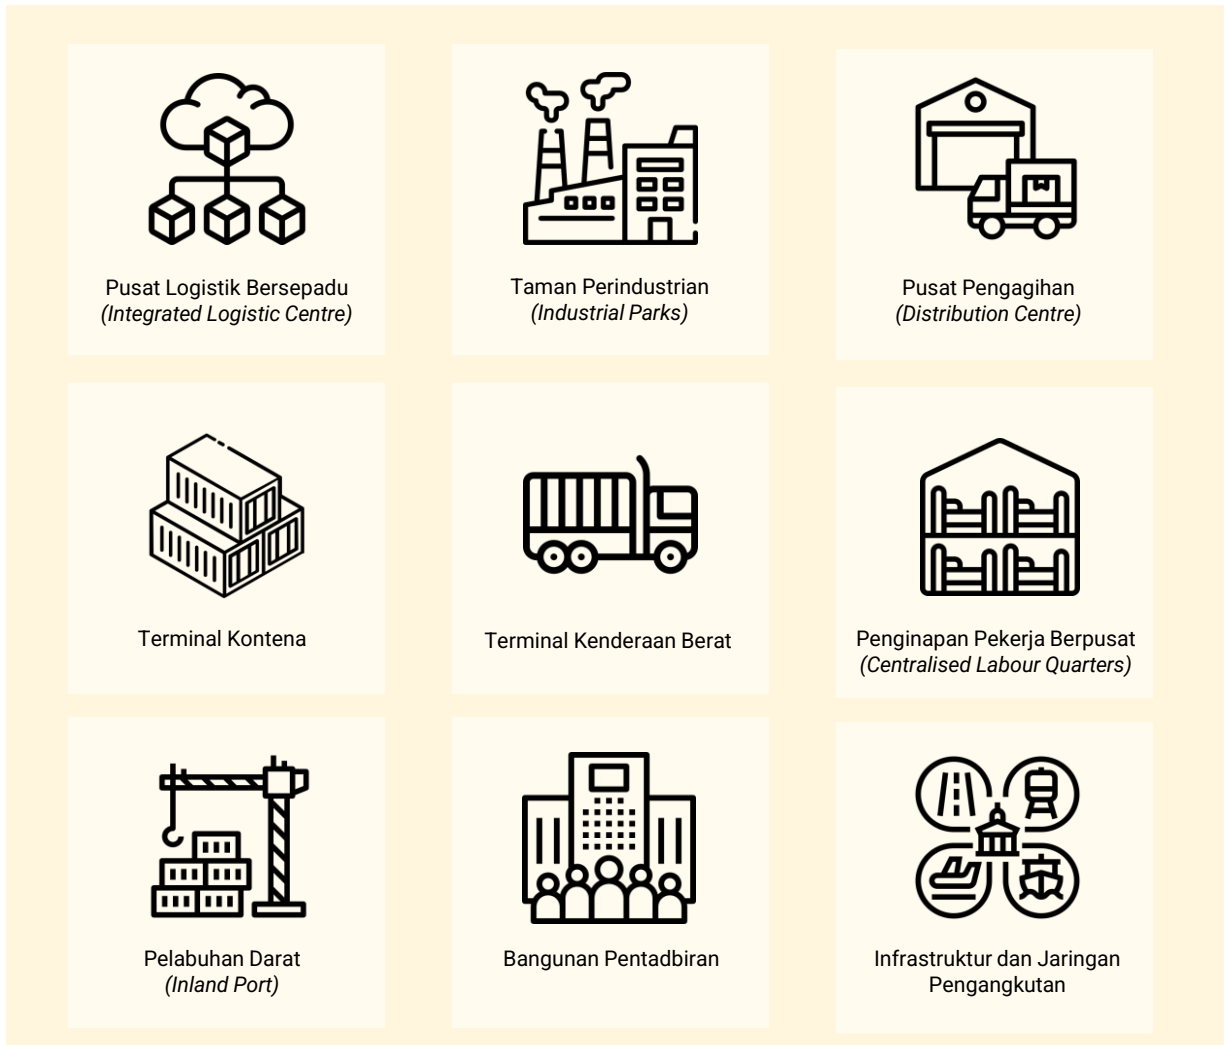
Pusat Logistik Bersepadu
(Integrated Logistic Centre)

Taman Perindustrian
(Industrial Parks)

Pusat Pengagihan
(Distribution Centre)

Terminal Kontena

Terminal Kenderaan Berat

Penginapan Pekerja Berpusat
(Centralised Labour Quarters)

Pelabuhan Darat
(Inland Port)

Bangunan Pentadbiran

Infrastruktur dan Jaringan Pengangkutan